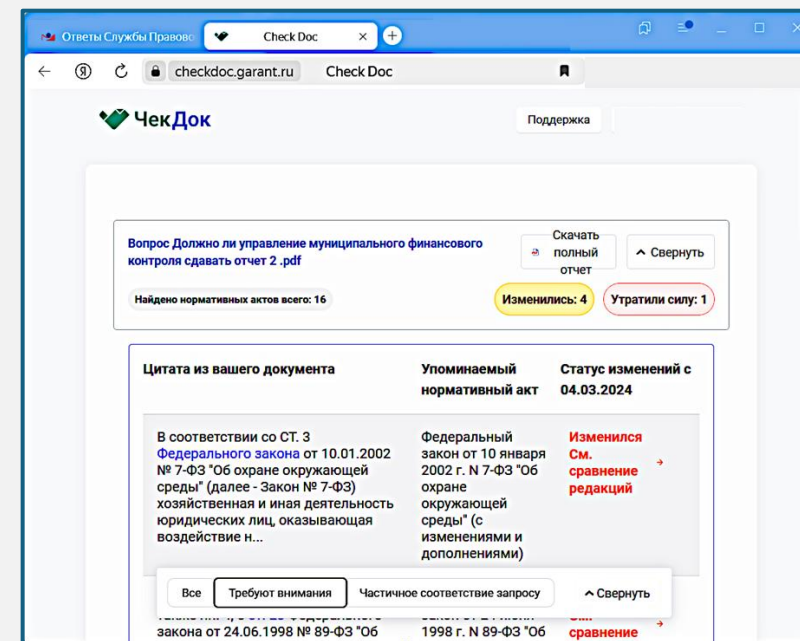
Ответы Службы Правово

Check Doc

checkdoc.garant.ru Check Doc

ЧекДок

Поддержка

Вопрос Должно ли управление муниципального финансового контроля сдавать отчет 2 .pdf

Скачать полный отчет

Свернуть

Найдено нормативных актов всего: 16

Изменились: 4

Утратили силу: 1

| Цитата из вашего документа | Упоминаемый нормативный акт | Статус изменений с 04.03.2024 |
|---|---|---|
| В соответствии со СТ. 3 Федерального закона от 10.01.2002 № 7-ФЗ "Об охране окружающей среды" (далее - Закон № 7-ФЗ) хозяйственная и иная деятельность юридических лиц, оказывающая воздействие н... | Федеральный закон от 10 января 2002 г. N 7-ФЗ "Об охране окружающей среды" (с изменениями и дополнениями) | Изменился См. сравнение редакций |
| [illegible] закона от 24.06.1998 № 89-ФЗ "Об | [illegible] 1998 г. N 89-ФЗ "Об | См. сравнение |

Все

Требуют внимания

Частичное соответствие запросу

Свернуть